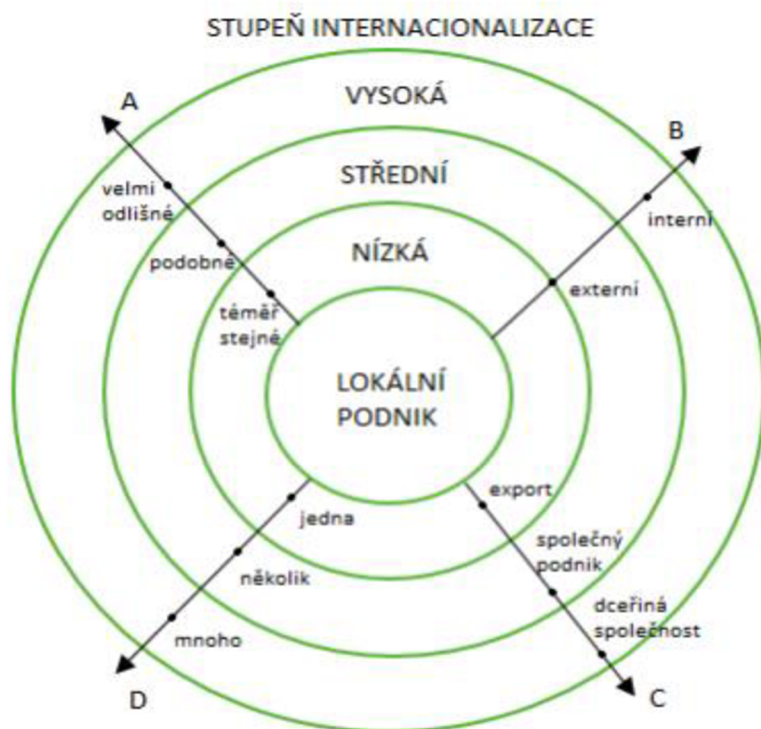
STUPEŇ INTERNACIONALIZACE

VYSOKÁ

STŘEDNÍ

NÍZKÁ

LOKÁLNÍ PODNIK

A

velmi odlišné

podobné

téměř stejné

B

interní

externí

jedna

několik

mnoho

D

export

společný podnik

dceřiná společnost

C